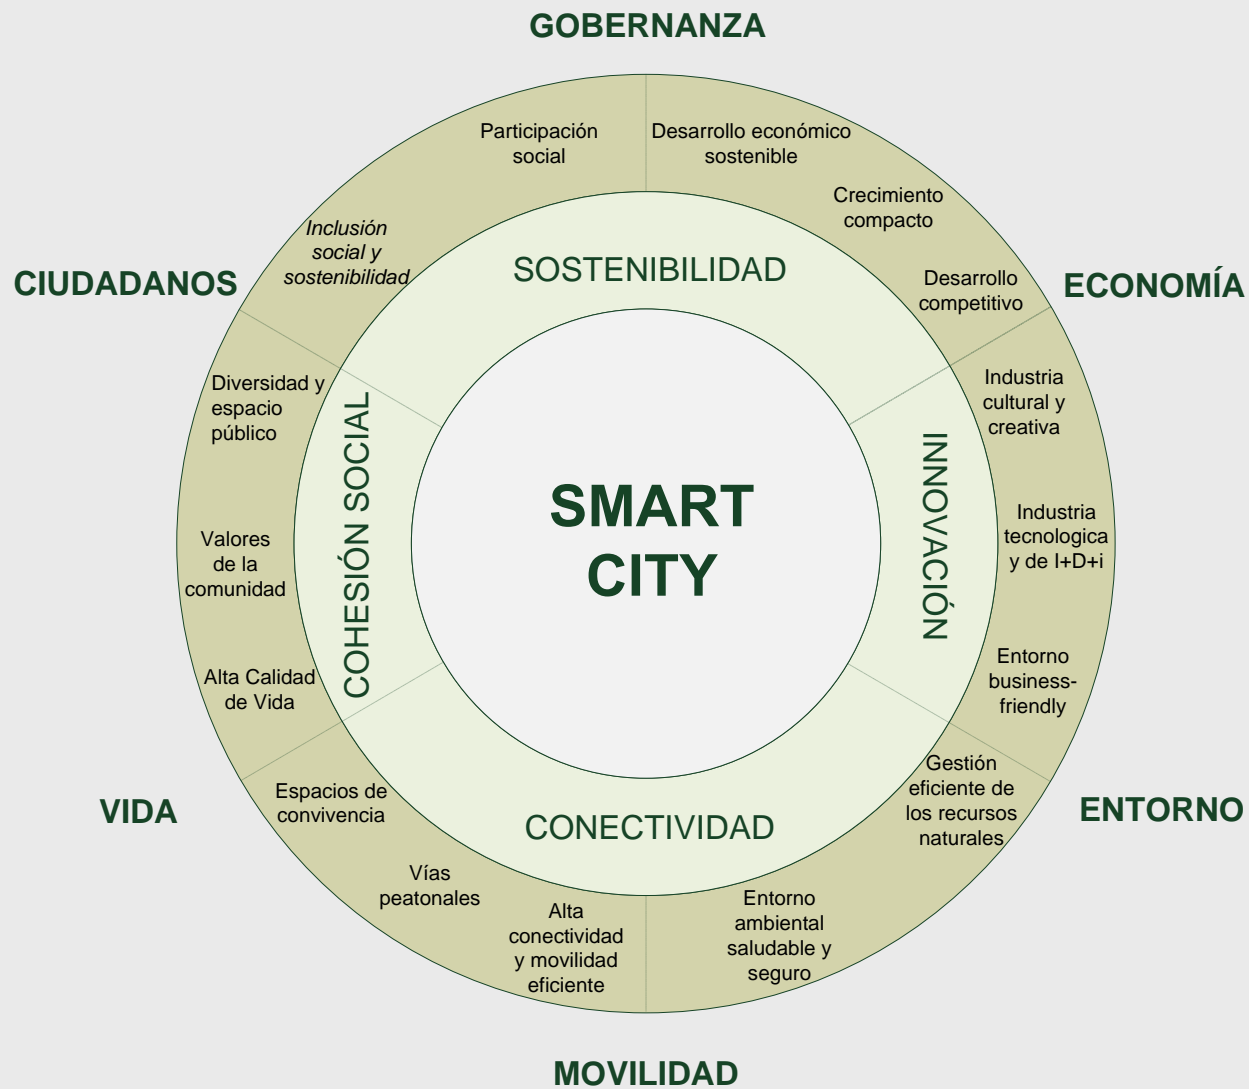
GOBERNANZA

CIUDADANOS

ECONOMÍA

VIDA

ENTORNO

MOVILIDAD

Participación social

Desarrollo económico sostenible

Crecimiento compacto

Desarrollo competitivo

Inclusión social y sostenibilidad

SOSTENIBILIDAD

Industria cultural y creativa

Industria tecnologica y de I+D+i

Entorno business-friendly

INNOVACIÓN

Diversidad y espacio público

Valores de la comunidad

Alta Calidad de Vida

COHESIÓN SOCIAL

SMART CITY

Gestión eficiente de los recursos naturales

Espacios de convivencia

Vías peatonales

CONECTIVIDAD

Alta conectividad y movilidad eficiente

Entorno ambiental saludable y seguro